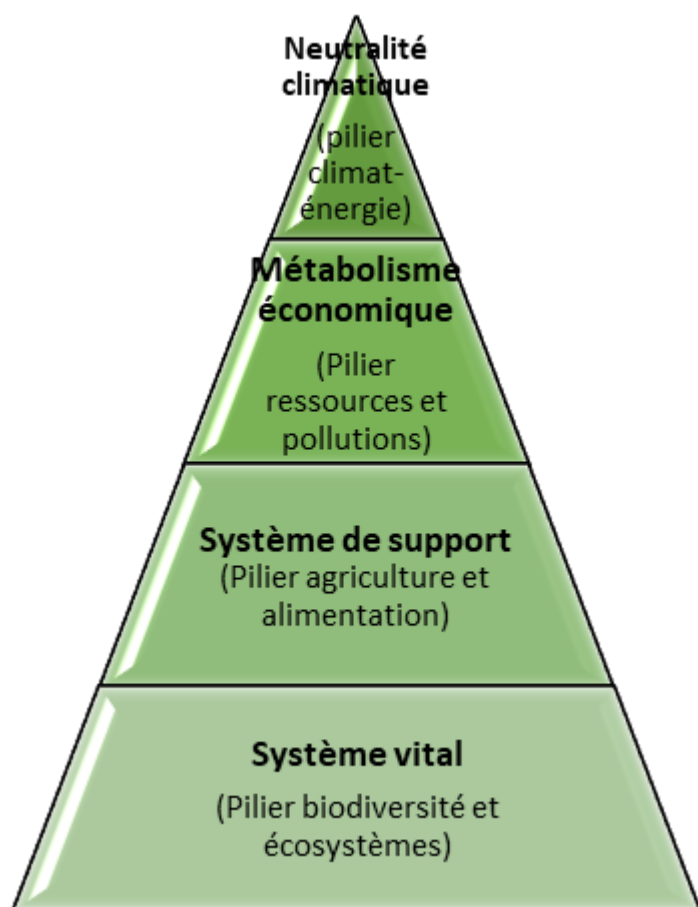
Neutralité climatique

(pilier climat-énergie)

Métabolisme économique

(Pilier ressources et pollutions)

Système de support

(Pilier agriculture et alimentation)

Système vital

(Pilier biodiversité et écosystèmes)